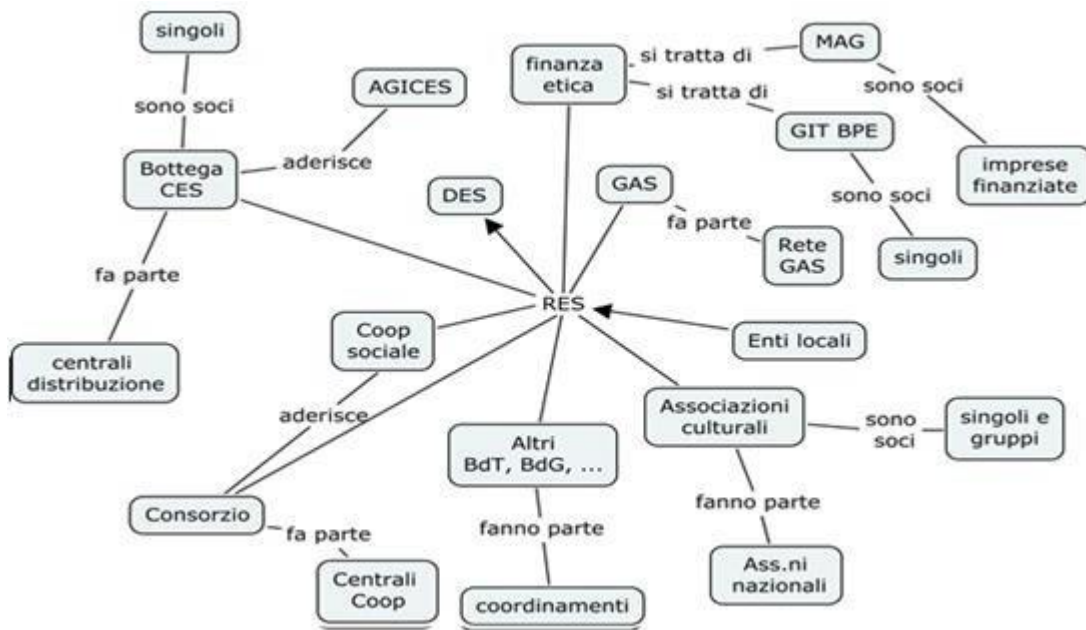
singoli

sono soci

Bottega CES

aderisce

AGICES

finanza etica

si tratta di

MAG

si tratta di

sono soci

GIT BPE

imprese finanziate

sono soci

singoli

DES

GAS

fa parte

Rete GAS

fa parte

centrali distribuzione

RES

Coop sociale

Enti locali

aderisce

Associazioni culturali

sono soci

singoli e gruppi

Altri BdT, BdG, ...

Consorzio

fa parte

fanno parte

fanno parte

Centrali Coop

coordinamenti

Ass.ni nazionali